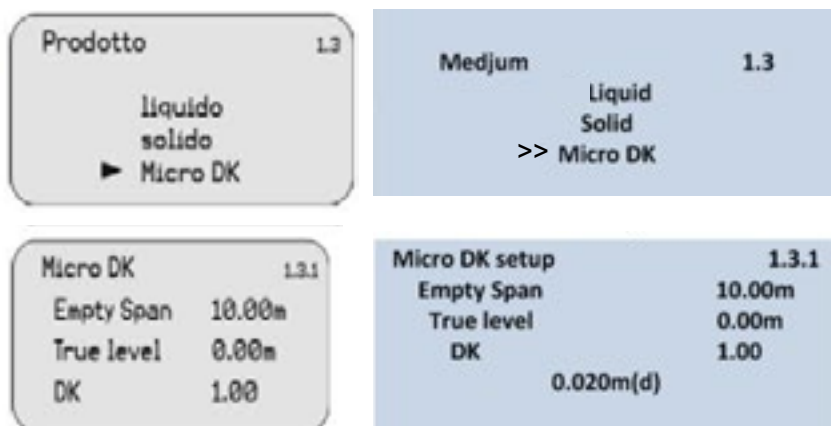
Prodotto 1.3

liquido
solido
► Micro DK

Medjum 1.3
Liquid
Solid
>> Micro DK

Micro DK 1.3.1
Empty Span 10.00m
True level 0.00m
DK 1.00

Micro DK setup 1.3.1
Empty Span 10.00m
True level 0.00m
DK 1.00
0.020m(d)